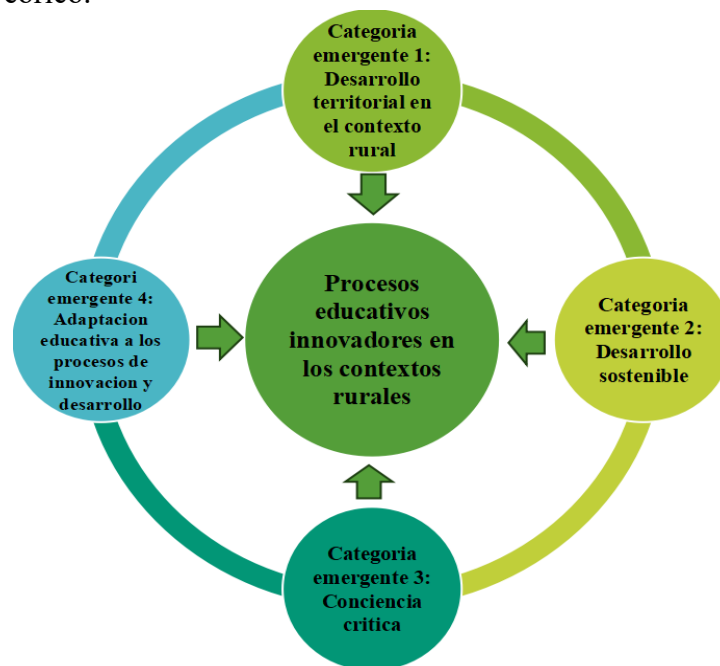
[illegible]

Categoria emergente 1: Desarrollo territorial en el contexto rural

Categori emergente 4: Adaptacion educativa a los procesos de innovacion y desarrollo

Procesos educativos innovadores en los contextos rurales

Categoria emergente 2: Desarrollo sostenible

Categoria emergente 3: Conciencia critica